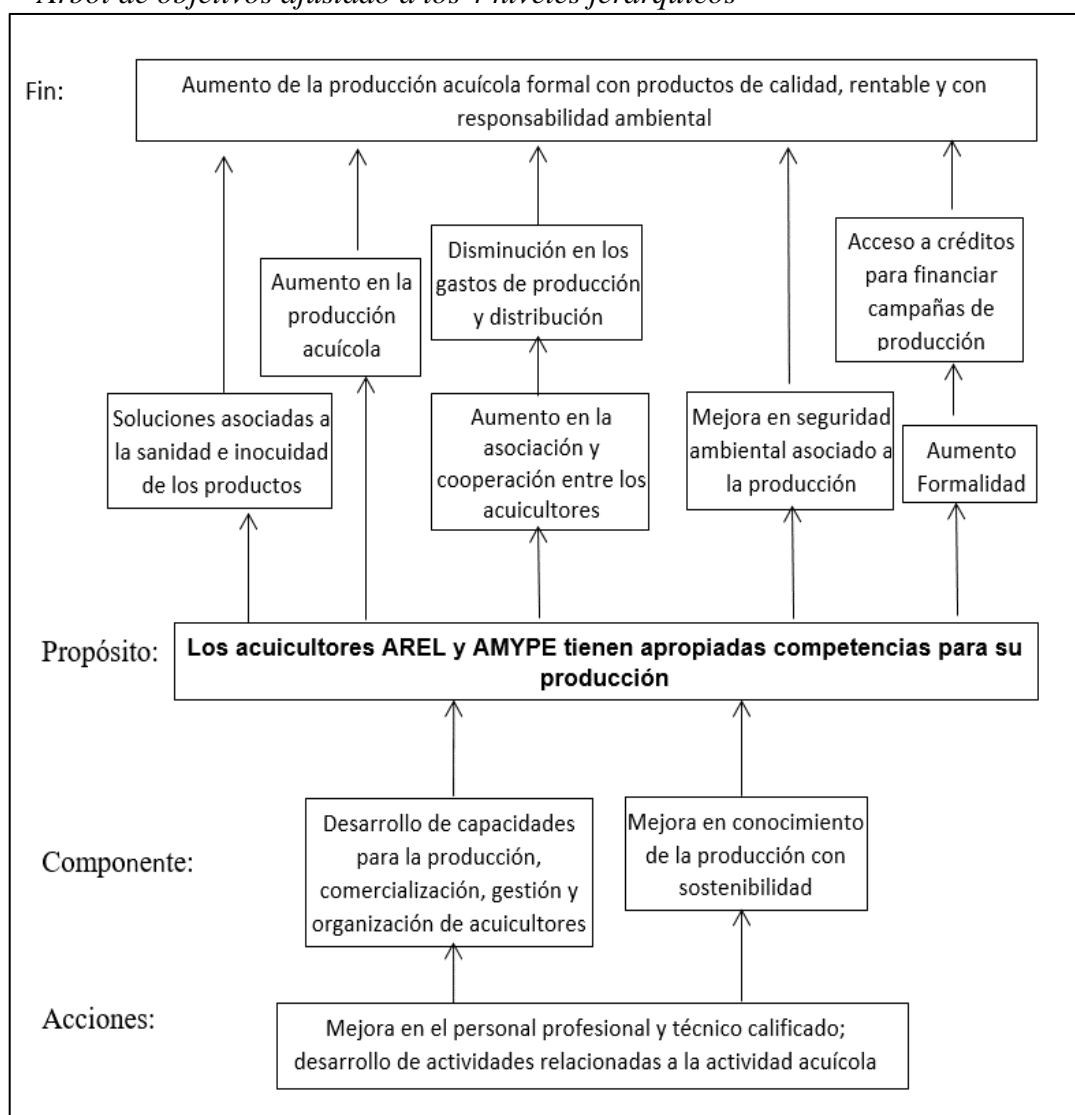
Árbol de objetivos ajustado a los 4 niveles jerárquicos

Fin:

Aumento de la producción acuícola formal con productos de calidad, rentable y con responsabilidad ambiental

Aumento en la producción acuícola

Disminución en los gastos de producción y distribución

Acceso a créditos para financiar campañas de producción

Soluciones asociadas a la sanidad e inocuidad de los productos

Aumento en la asociación y cooperación entre los acuicultores

Mejora en seguridad ambiental asociado a la producción

Aumento Formalidad

Propósito:

**Los acuicultores AREL y AMYPE tienen apropiadas competencias para su producción**

Componente:

Desarrollo de capacidades para la producción, comercialización, gestión y organización de acuicultores

Mejora en conocimiento de la producción con sostenibilidad

Acciones:

Mejora en el personal profesional y técnico calificado; desarrollo de actividades relacionadas a la actividad acuícola